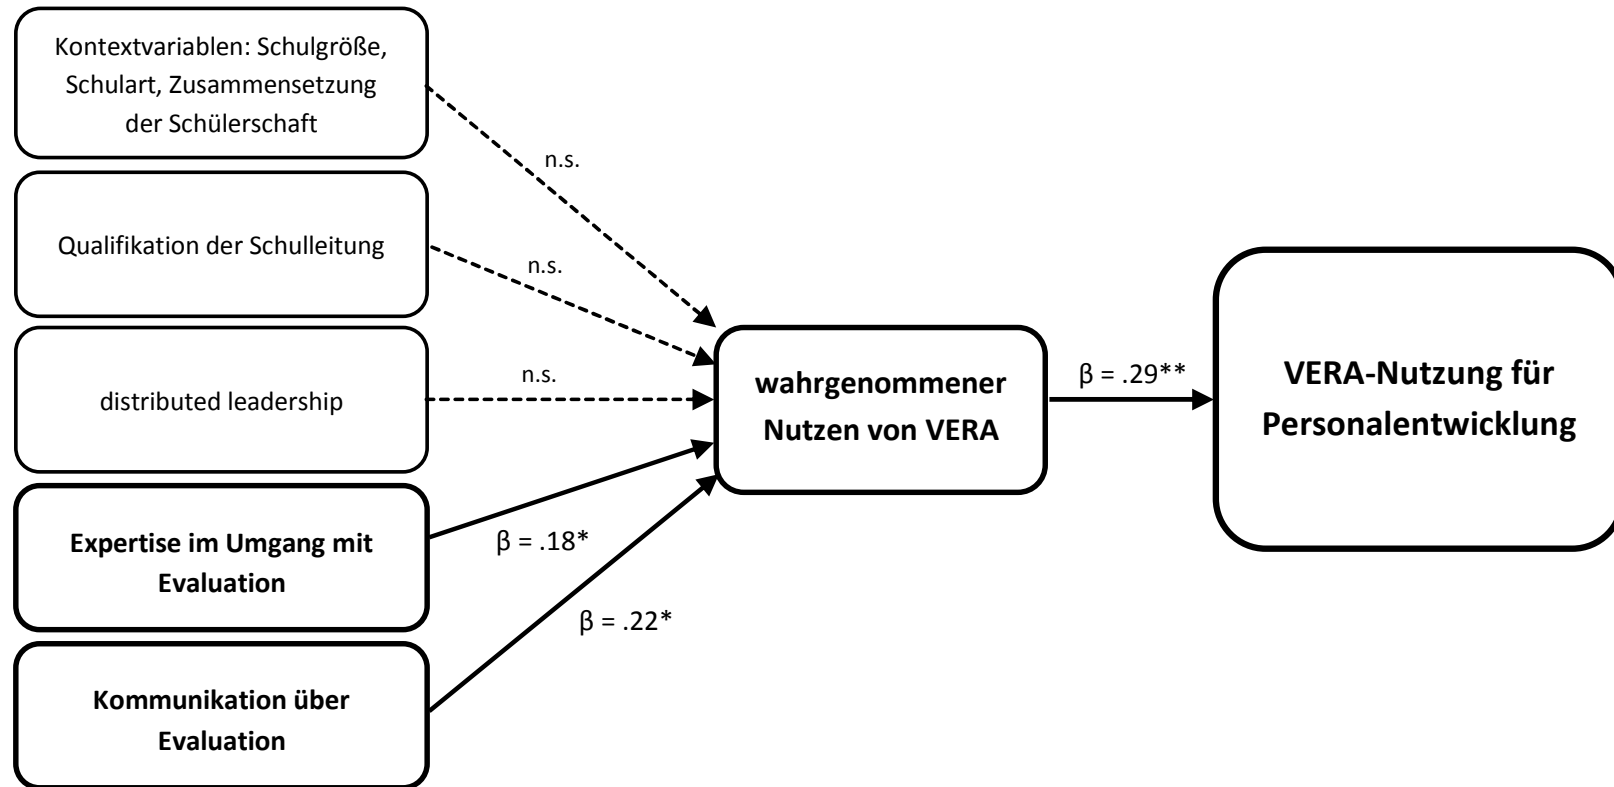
Kontextvariablen: Schulgröße, Schulart, Zusammensetzung der Schülerschaft

n.s.

Qualifikation der Schulleitung

n.s.

distributed leadership

n.s.

Expertise im Umgang mit Evaluation

β = .18*

Kommunikation über Evaluation

β = .22*

wahrgenommener Nutzen von VERA

β = .29**

VERA-Nutzung für Personalentwicklung